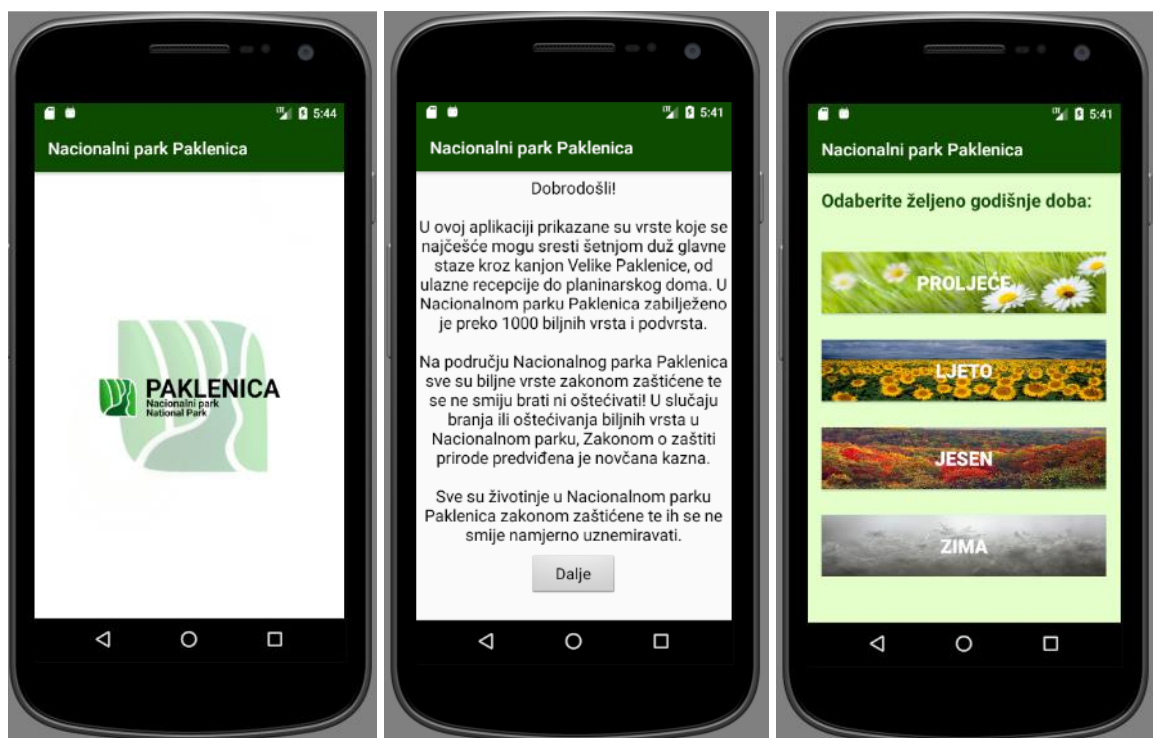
5:44

Nacionalni park Paklenica

PAKLENICA
Nacionalni park
National Park

5:41

Nacionalni park Paklenica

Dobrodošli!

U ovoj aplikaciji prikazane su vrste koje se najčešće mogu sresti šetnjom duž glavne staze kroz kanjon Velike Paklenice, od ulazne recepcije do planinarskog doma. U Nacionalnom parku Paklenica zabilježeno je preko 1000 biljnih vrsta i podvrsta.

Na području Nacionalnog parka Paklenica sve su biljne vrste zakonom zaštićene te se ne smiju brati ni oštećivati! U slučaju branja ili oštećivanja biljnih vrsta u Nacionalnom parku, Zakonom o zaštiti prirode predviđena je novčana kazna.

Sve su životinje u Nacionalnom parku Paklenica zakonom zaštićene te ih se ne smije namjerno uznemiravati.

Dalje

5:41

Nacionalni park Paklenica

Odaberite željeno godišnje doba:

PROLJEĆE

LJETO

JESEN

ZIMA